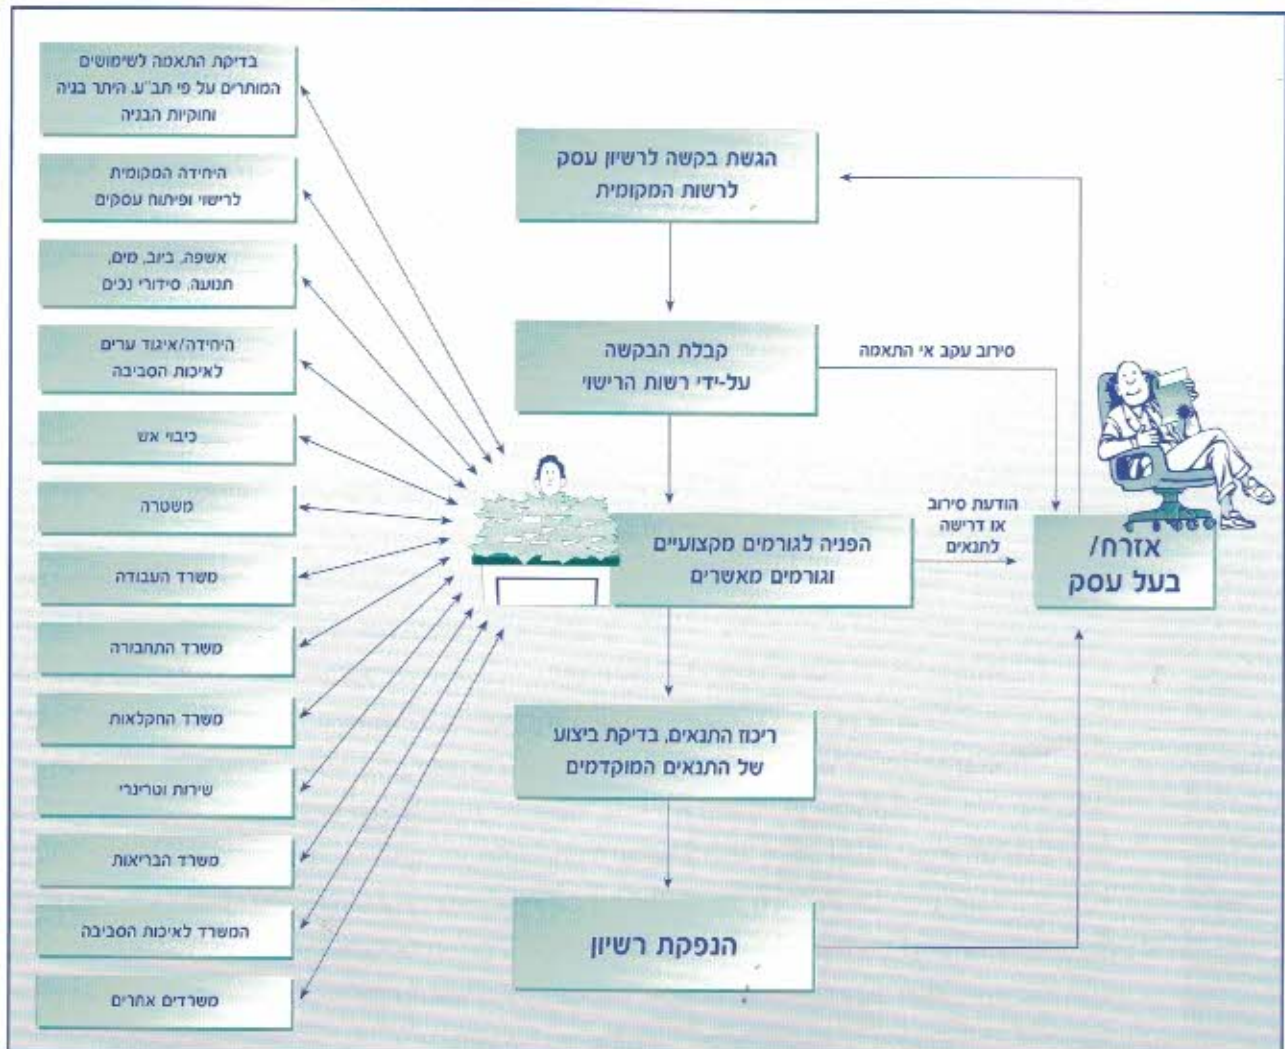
הגשת בקשה לרשיון עסק לרשות המקומית

קבלת הבקשה על-ידי רשות הרישוי

סירוב עקב אי התאמה

הפניה לגורמים מקצועיים וגורמים מאשרים

הודעת סירוב או דרישה לתנאים

אזרח/ בעל עסק

ריכוז התנאים, בדיקת ביצוע של התנאים המוקדמים

הנפקת רשיון

בדיקת התאמה לשימושים המותרים על פי תב"ע, היתר בניה וחוקיות הבניה

היחידה המקומית לרישוי ופיתוח עסקים

אשפה, ביוב, מים, תנועה, סידורי נכים

היחידה/איגוד ערים לאיכות הסביבה

כיבוי אש

משטרה

משרד העבודה

משרד התחבורה

משרד החקלאות

שירות וטרינרי

משרד הבריאות

המשרד לאיכות הסביבה

משרדים אחרים